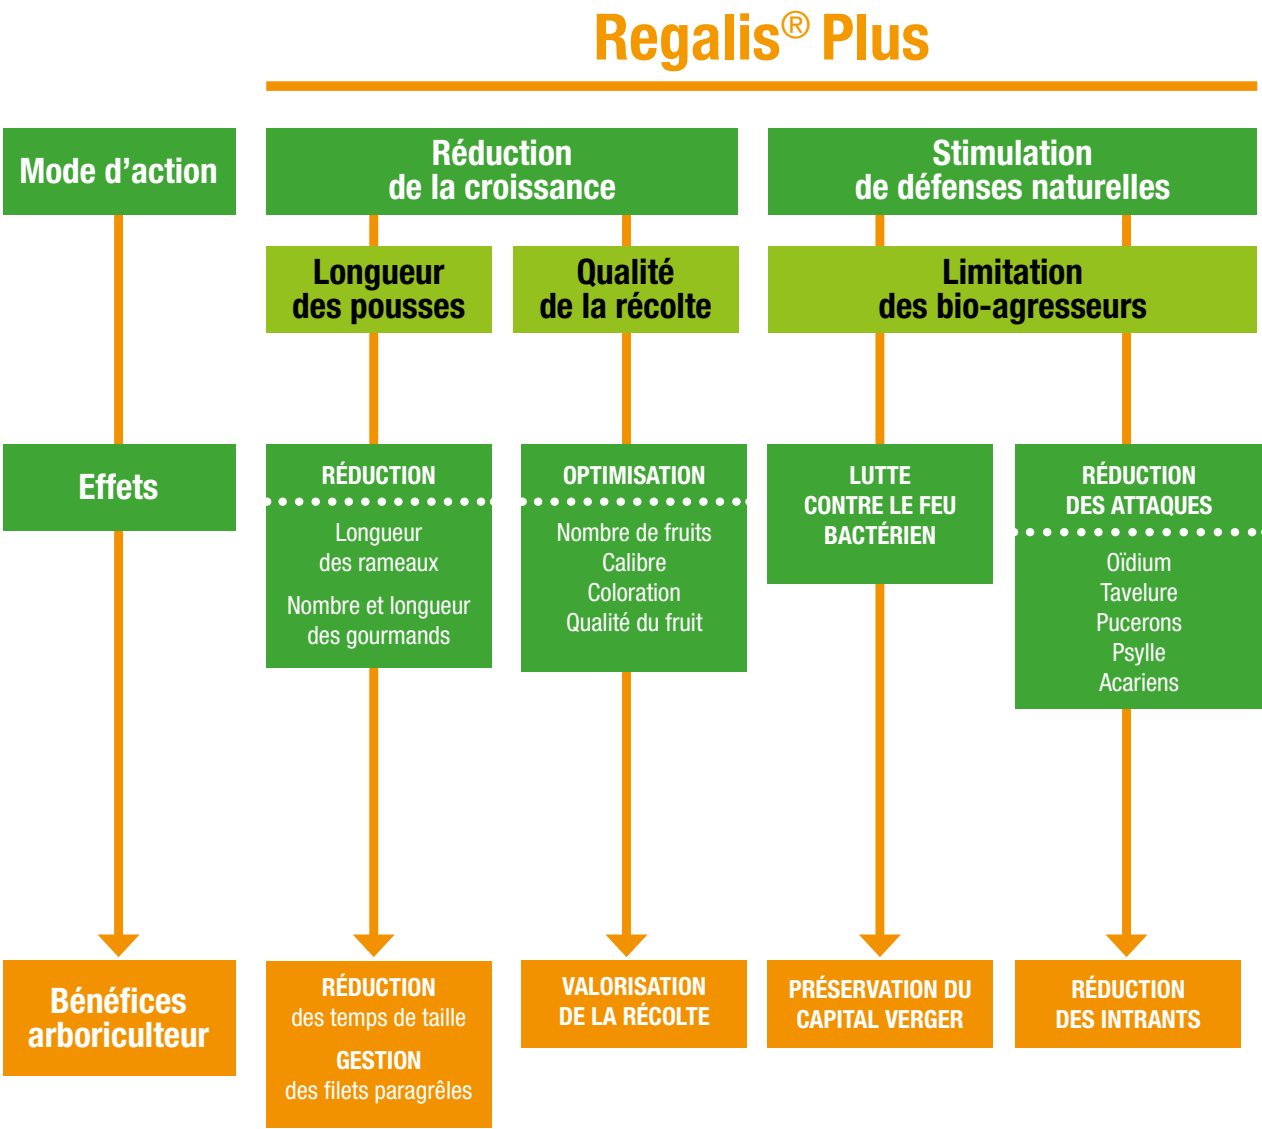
Regalis® Plus

Mode d'action

Réduction de la croissance

Stimulation de défenses naturelles

Longueur des pousses

Qualité de la récolte

Limitation des bio-agresseurs

Effets

RÉDUCTION
Longueur des rameaux
Nombre et longueur des gourmands

OPTIMISATION
Nombre de fruits
Calibre
Coloration
Qualité du fruit

LUTTE CONTRE LE FEU BACTÉRIEN

RÉDUCTION DES ATTAQUES
Oïdium
Tavelure
Pucerons
Psylle
Acariens

Bénéfices arboriculteur

RÉDUCTION des temps de taille
GESTION des filets paragrêles

VALORISATION DE LA RÉCOLTE

PRÉSERVATION DU CAPITAL VERGER

RÉDUCTION DES INTRANTS